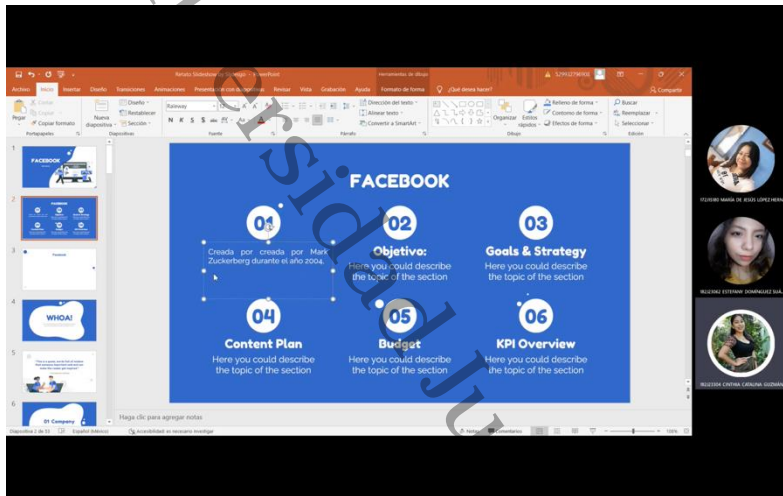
Renato Slidesbase - Smeagle - PowerPoint

Herramientas de dibujo

Archivo Inicio Insertar Diseño Transiciones Animaciones Presentación con diapositivas Revisar Vista Grabación Ayuda Formato de forma ¿Qué desea hacer? Compartir

Pegar Cortar Copiar Copiar formato Portapapeles Nueva diapositiva Diseño Restablecer Sección Diapositivas Raleway N K S Fuente Párrafo Dirección del texto Alinear texto Convertir a SmartArt Organizar Estilos rápidos Relleno de forma Contorno de forma Efectos de forma Dibujo Buscar Reemplazar Seleccionar Edición

FACEBOOK

WHOA!

D1 Company

FACEBOOK

01
Creada por creada por Mark Zuckerberg durante el año 2004.

02
Objetivo:
Here you could describe the topic of the section

03
Goals & Strategy
Here you could describe the topic of the section

04
Content Plan
Here you could describe the topic of the section

05
Budget
Here you could describe the topic of the section

06
KPI Overview
Here you could describe the topic of the section

Haga clic para agregar notas

Diapositiva 2 de 53 Español (México) Accesibilidad: es necesario investigar Notas Comentarios 106 %

MARÍA DE JESÚS LÓPEZ HERN

ESTEFANY DOMÍNGUEZ GUA

CINTHIA CATALINA GUZMÁN

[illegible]